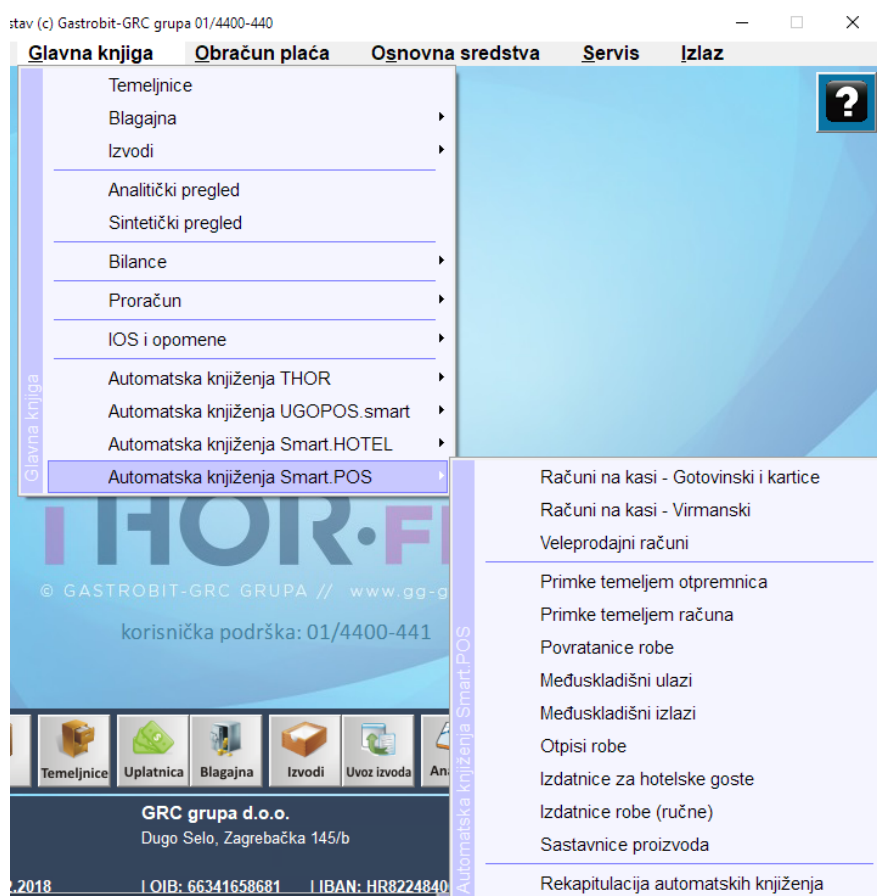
stav (c) Gastrobit-GRC grupa 01/4400-440

Glavna knjiga Obračun plaća Osnovna sredstva Servis Izlaz

?

Glavna knjiga

Temeljnice
Blagajna
Izvodi
Analitički pregled
Sintetički pregled
Bilance
Proračun
IOS i opomene
Automatska knjiženja THOR
Automatska knjiženja UGOPOS.smart
Automatska knjiženja Smart.HOTEL
Automatska knjiženja Smart.POS

Automatska knjiženja Smart.POS

Računi na kasi - Gotovinski i kartice
Računi na kasi - Virmanski
Veleprodajni računi
Primke temeljem otpremnica
Primke temeljem računa
Povratanice robe
Međuskladišni ulazi
Međuskladišni izlazi
Otpisi robe
Izdatnice za hotelske goste
Izdatnice robe (ručne)
Sastavnice proizvoda
Rekapitulacija automatskih knjiženja

THOR·FI

© GASTROBIT-GRC GRUPA // www.gg-g

korisnička podrška: 01/4400-441

Temeljnice Uplatnica Blagajna Izvodi Uvoz izvoda An

GRC grupa d.o.o.
Dugo Selo, Zagrebačka 145/b

.2018 | OIB: 66341658681 | IBAN: HR8224840